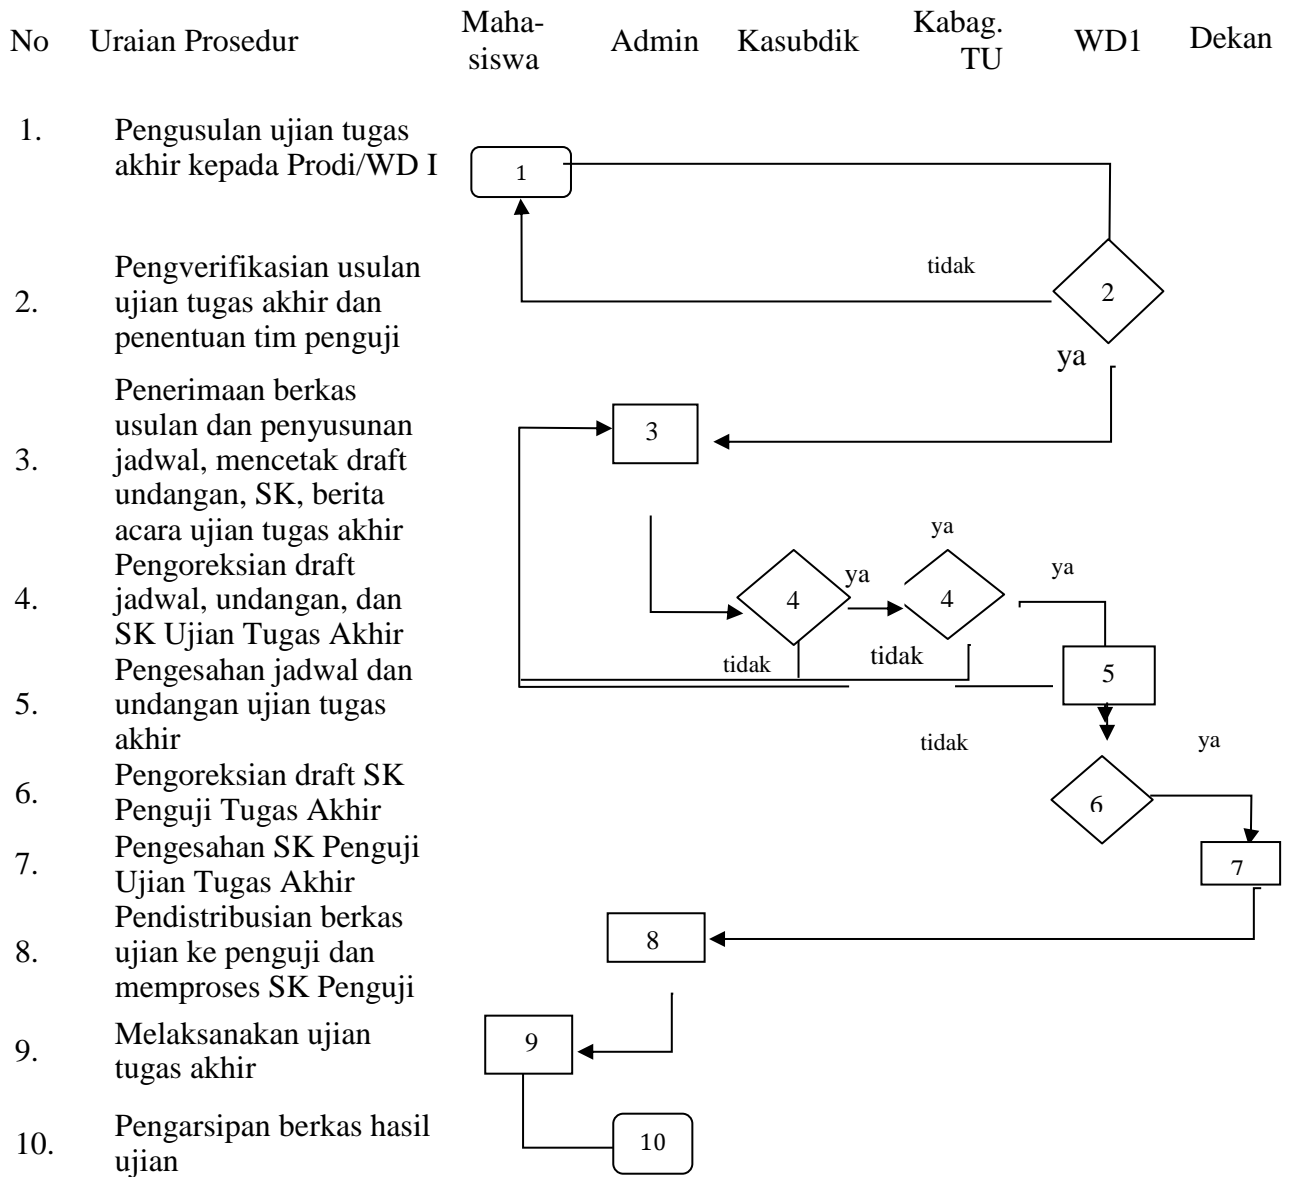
| No | Uraian Prosedur | Mahasiswa | Admin | Kasubdik | Kabag. TU | WD1 | Dekan |
|---|---|---|---|---|---|---|---|
| 1. | Pengusulan ujian tugas akhir kepada Prodi/WD I | 1 | | | | | |
| 2. | Pengverifikasian usulan ujian tugas akhir dan penentuan tim penguji | | | | | 2 | |
| 3. | Penerimaan berkas usulan dan penyusunan jadwal, mencetak draft undangan, SK, berita acara ujian tugas akhir | | 3 | | | | |
| 4. | Pengoreksian draft jadwal, undangan, dan SK Ujian Tugas Akhir | | | 4 | 4 | | |
| 5. | Pengesahan jadwal dan undangan ujian tugas akhir | | | | | 5 | |
| 6. | Pengoreksian draft SK Penguji Tugas Akhir | | | | | 6 | |
| 7. | Pengesahan SK Penguji Ujian Tugas Akhir | | | | | | 7 |
| 8. | Pendistribusian berkas ujian ke penguji dan memproses SK Penguji | | 8 | | | | |
| 9. | Melaksanakan ujian tugas akhir | 9 | | | | | |
| 10. | Pengarsipan berkas hasil ujian | | 10 | | | | |

tidak
ya
ya
ya
ya
tidak
tidak
tidak
ya